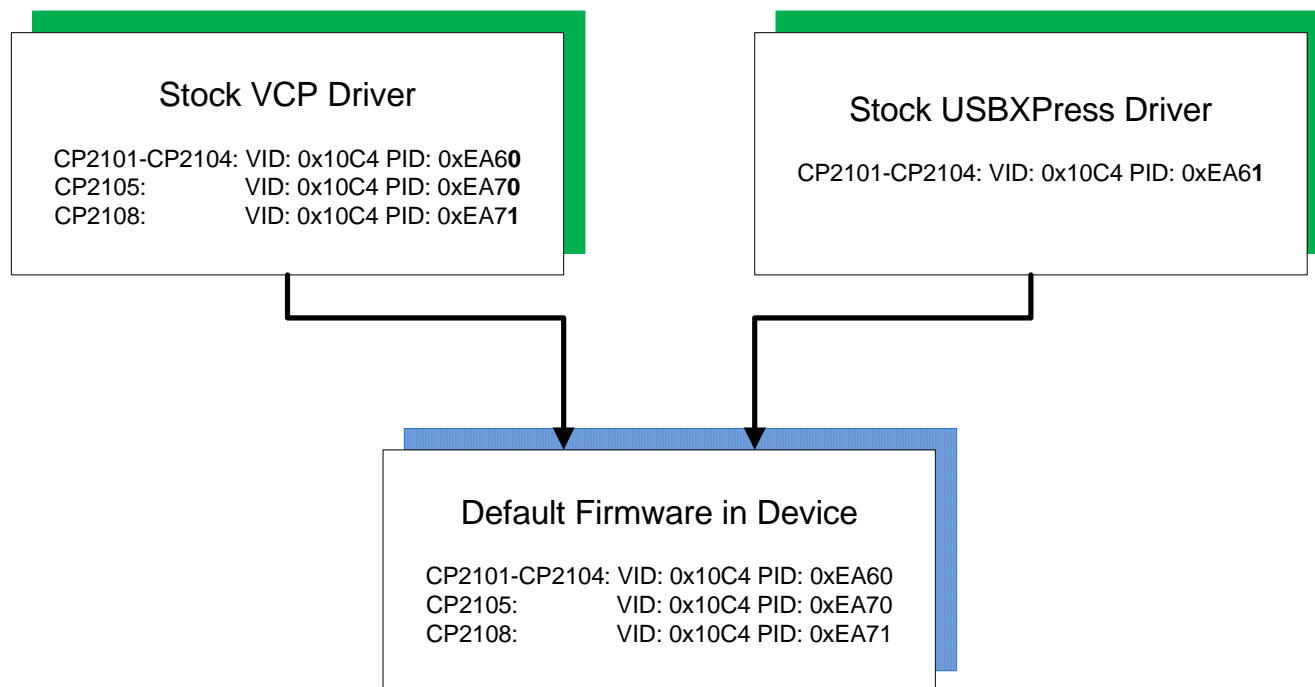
Stock VCP Driver

CP2101-CP2104: VID: 0x10C4 PID: 0xEA60
CP2105: VID: 0x10C4 PID: 0xEA70
CP2108: VID: 0x10C4 PID: 0xEA71

Stock USBXPress Driver

CP2101-CP2104: VID: 0x10C4 PID: 0xEA61

Default Firmware in Device

CP2101-CP2104: VID: 0x10C4 PID: 0xEA60
CP2105: VID: 0x10C4 PID: 0xEA70
CP2108: VID: 0x10C4 PID: 0xEA71